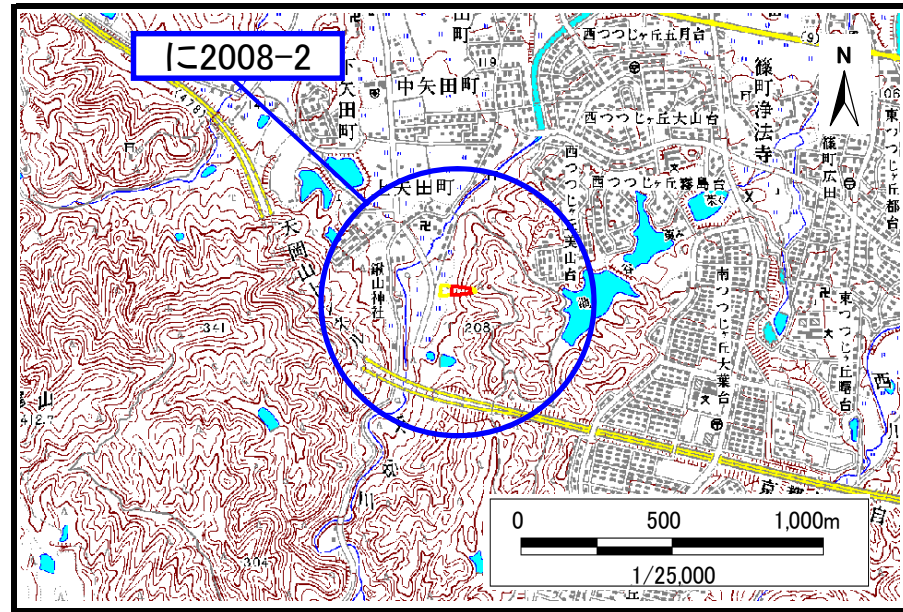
に2008-2

N

中矢田町
田町
119
矢田町
西つつじヶ丘五月台
西つつじヶ丘大山台
西つつじヶ丘
西つつじヶ丘霧島台
篠町浄法寺
篠町広田
東つつじヶ丘都台
矢出町
大岡山
大山台
南つつじヶ丘大葉台
東つつじヶ丘曙台
341
208
山
427
304
川

0
500
1,000m
1/25,000